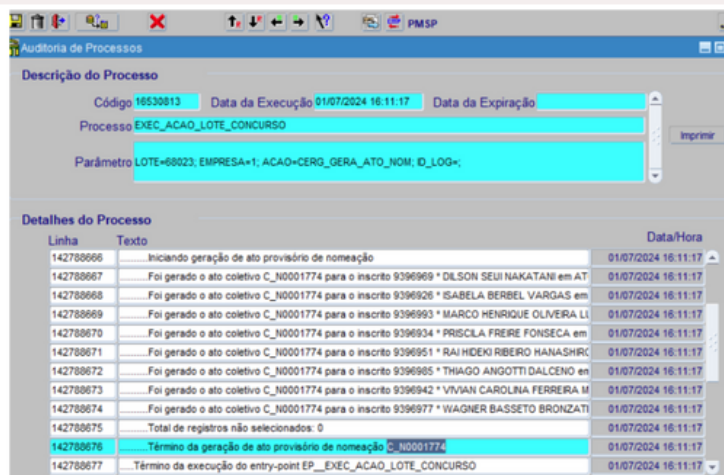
PMSP

Auditoria de Processos

Descrição do Processo

Código 16530813 Data da Execução 01/07/2024 16:11:17 Data da Expiração

Processo EXEC_ACAO_LOTE_CONCURSO

Imprimir

Parâmetro LOTE=68023; EMPRESA=1; ACAO=CERG_GERA_ATO_NOM; ID_LOG=;

Detalhes do Processo

| Linha | Texto | Data/Hora |
|---|---|---|
| 142788666 | ........Iniciando geração de ato provisório de nomeação | 01/07/2024 16:11:17 |
| 142788667 | ........Foi gerado o ato coletivo C_N0001774 para o inscrito 9396969 * DILSON SEIJI NAKATANI em AT | 01/07/2024 16:11:17 |
| 142788668 | ........Foi gerado o ato coletivo C_N0001774 para o inscrito 9396926 * ISABELA BERBEL VARGAS em | 01/07/2024 16:11:17 |
| 142788669 | ........Foi gerado o ato coletivo C_N0001774 para o inscrito 9396993 * MARCO HENRIQUE OLIVEIRA L | 01/07/2024 16:11:17 |
| 142788670 | ........Foi gerado o ato coletivo C_N0001774 para o inscrito 9396934 * PRISCILA FREIRE FONSECA em | 01/07/2024 16:11:17 |
| 142788671 | ........Foi gerado o ato coletivo C_N0001774 para o inscrito 9396951 * RAI HIDEKI RIBEIRO HANASHIR | 01/07/2024 16:11:17 |
| 142788672 | ........Foi gerado o ato coletivo C_N0001774 para o inscrito 9396985 * THIAGO ANGOTTI DALCENO en | 01/07/2024 16:11:17 |
| 142788673 | ........Foi gerado o ato coletivo C_N0001774 para o inscrito 9396942 * VIVIAN CAROLINA FERREIRA M | 01/07/2024 16:11:17 |
| 142788674 | ........Foi gerado o ato coletivo C_N0001774 para o inscrito 9396977 * WAGNER BASSETO BRONZATI | 01/07/2024 16:11:17 |
| 142788675 | ........Total de registros não selecionados: 0 | 01/07/2024 16:11:17 |
| 142788676 | ........Término da geração de ato provisório de nomeação C_N0001774 | 01/07/2024 16:11:17 |
| 142788677 | ....Término da execução do entry-point EP__EXEC_ACAO_LOTE_CONCURSO | 01/07/2024 16:11:17 |